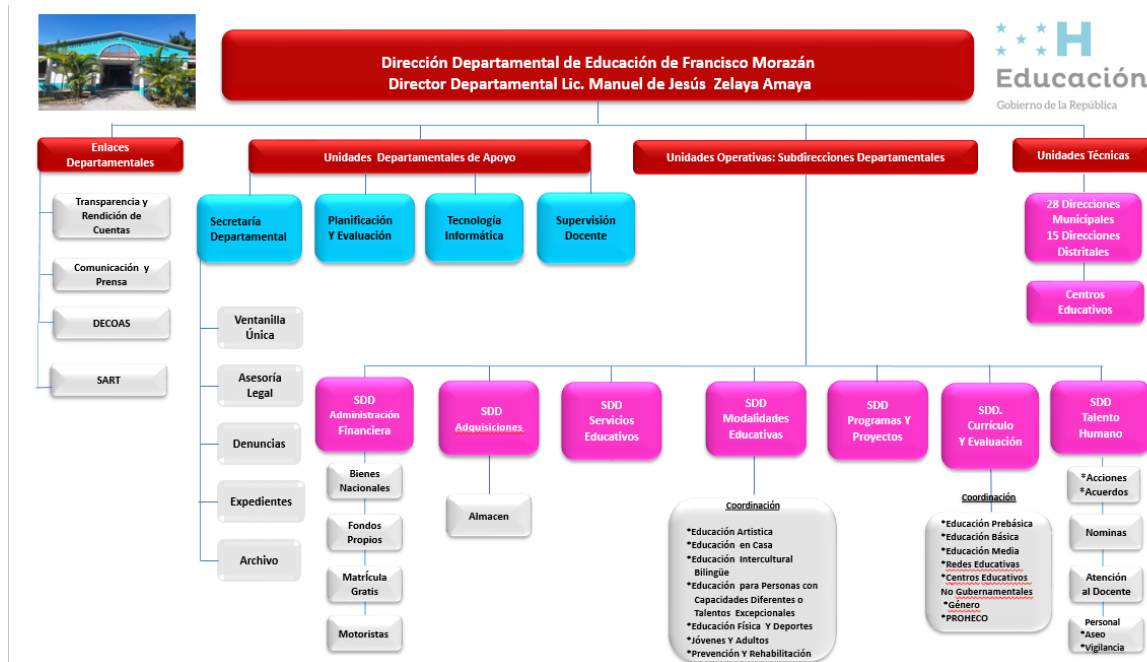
Dirección Departamental de Educación de Francisco Morazán
Director Departamental Lic. Manuel de Jesús Zelaya Amaya

Educación
Gobierno de la República

Enlaces Departamentales

Transparencia y Rendición de Cuentas

Comunicación y Prensa

DECOAS

SART

Unidades Departamentales de Apoyo

Secretaría Departamental

Planificación Y Evaluación

Tecnología Informática

Supervisión Docente

Ventanilla Única

Asesoría Legal

Denuncias

Expedientes

Archivo

Unidades Operativas: Subdirecciones Departamentales

Unidades Técnicas

28 Direcciones Municipales
15 Direcciones Distritales

Centros Educativos

SDD Administración Financiera

Bienes Nacionales

Fondos Propios

Matrícula Gratis

Motoristas

SDD Adquisiciones

Almacen

SDD Servicios Educativos

SDD Modalidades Educativas

Coordinación

*Educación Artistica
*Educación en Casa
*Educación Intercultural Bilingüe
*Educación para Personas con Capacidades Diferentes o Talentos Excepcionales
*Educación Física Y Deportes
*Jóvenes Y Adultos
*Prevención Y Rehabilitación

SDD Programas Y Proyectos

SDD. Currículo Y Evaluación

Coordinación

*Educación Prebásica
*Educación Básica
*Educación Media
*Redes Educativas
*Centros Educativos No Gubernamentales
*Género
*PROMECO

SDD Talento Humano

*Acciones
*Acuerdos

Nominas

Atención al Docente

Personal
*Aseo
*Vigilancia